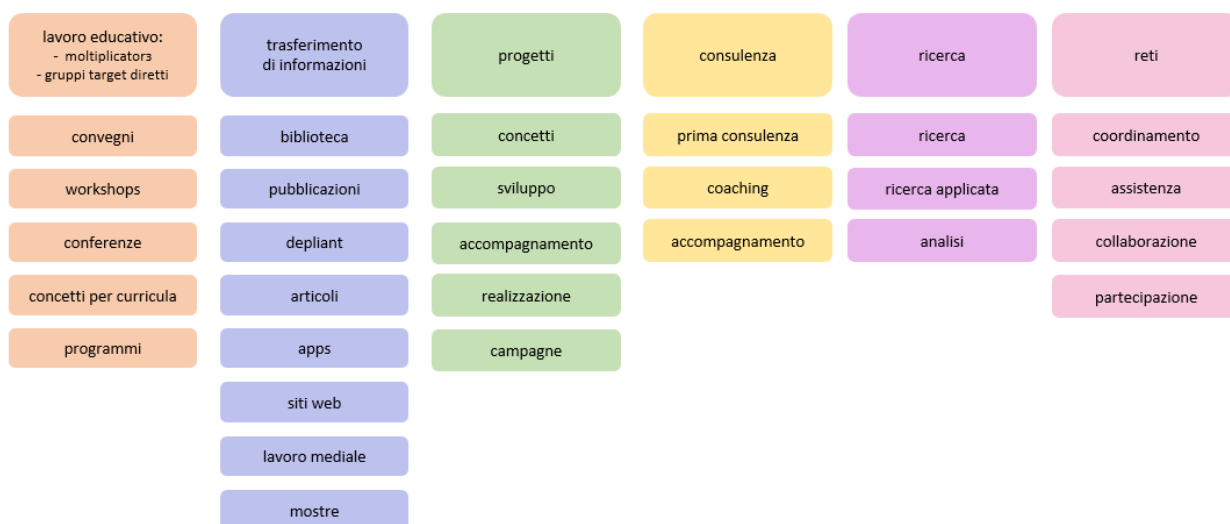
lavoro educativo:
- moltiplicator3
- gruppi target diretti

convegni

workshops

conferenze

concetti per curricula

programmi

trasferimento di informazioni

biblioteca

pubblicazioni

depliant

articoli

apps

siti web

lavoro mediale

mostre

progetti

concetti

sviluppo

accompagnamento

realizzazione

campagne

consulenza

prima consulenza

coaching

accompagnamento

ricerca

ricerca

ricerca applicata

analisi

reti

coordinamento

assistenza

collaborazione

partecipazione